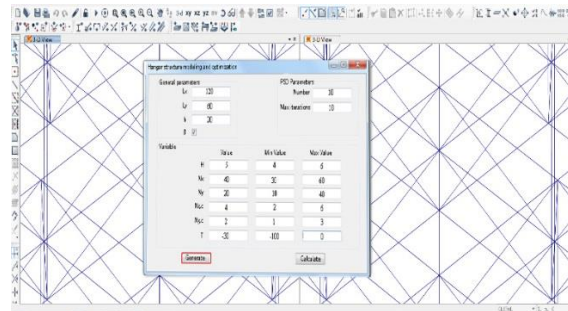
2D View

3D View

Hanger structure modeling and optimization

General parameters

Lx 120

Ly 60

h 20

B ☑

PSO Parameters

Number 30

Max iterations 10

Variable

| | Value | Min Value | Max Value |
|---|---|---|---|
| H | 5 | 4 | 6 |
| Nx | 40 | 30 | 60 |
| Ny | 20 | 18 | 40 |
| Nux | 4 | 2 | 6 |
| Nuy | 2 | 1 | 3 |
| T | -30 | -100 | 0 |

Generate

Calculate